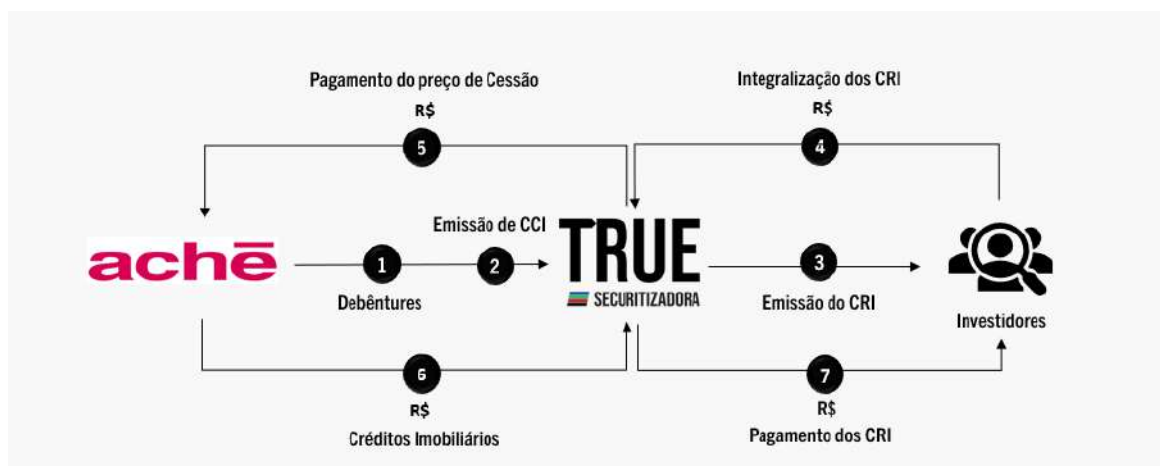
Pagamento do preço de Cessão
R$
5

Integralização dos CRI
R$
4

achē

1
Debêntures

Emissão de CCI
2

TRUE
SECURITIZADORA

3
Emissão do CRI

Investidores

6
R$
Créditos Imobiliários

7
R$
Pagamento dos CRI